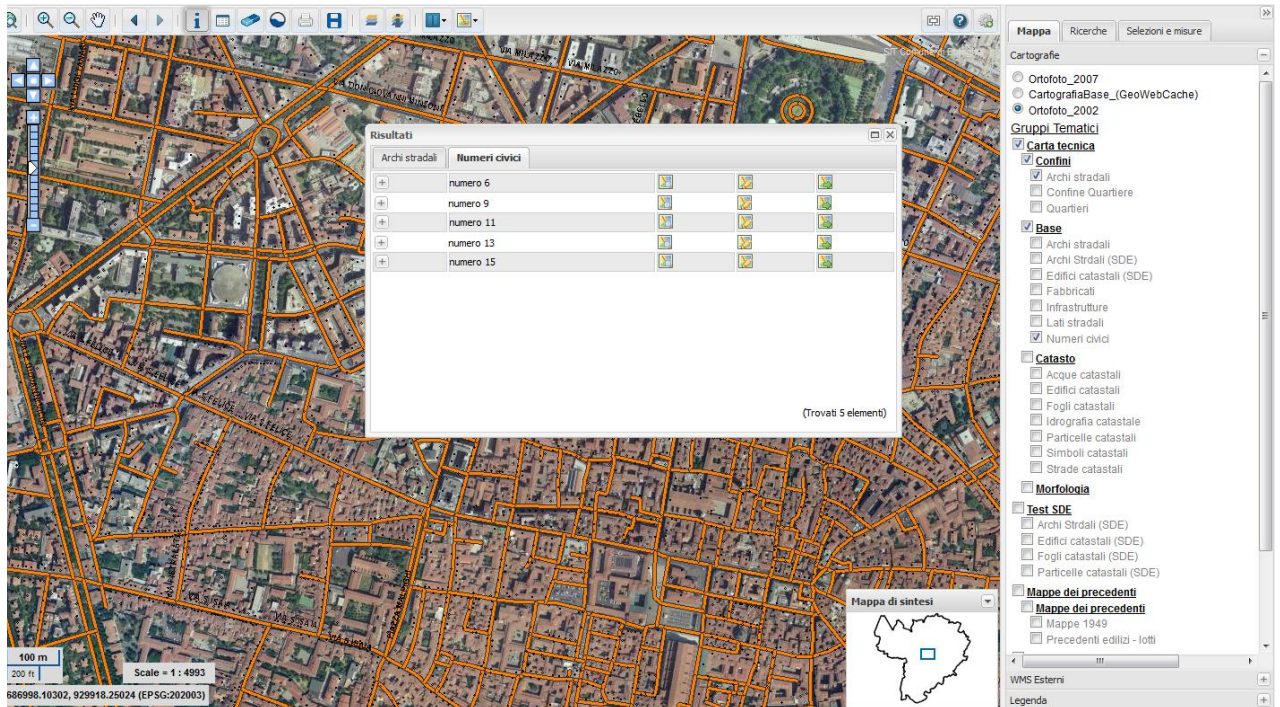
Mappa Ricerche Selezioni e misure

Cartografie

Ortofoto_2007
CartografiaBase_(GeoWebCache)
Ortofoto_2002

Gruppi Tematici
Carta tecnica
Confini
Archi stradali
Confine Quartiere
Quartieri
Base
Archi stradali
Archi Strdali (SDE)
Edifici catastali (SDE)
Fabbricati
Infrastrutture
Lati stradali
Numeri civici
Catasto
Acque catastali
Edifici catastali
Fogli catastali
Idrografia catastale
Particelle catastali
Simboli catastali
Strade catastali
Morfologia
Test SDE
Archi Strdali (SDE)
Edifici catastali (SDE)
Fogli catastali (SDE)
Particelle catastali (SDE)
Mappe dei precedenti
Mappe dei precedenti
Mappe 1949
Precedenti edilizi - lotti

WMS Esterni
Legenda

Risultati

Archi stradali Numeri civici

| | | | | |
|---|---|---|---|---|
| + | numero 6 | | | |
| + | numero 9 | | | |
| + | numero 11 | | | |
| + | numero 13 | | | |
| + | numero 15 | | | |

(Trovati 5 elementi)

Mappa di sintesi

100 m
200 ft
Scale = 1 : 4993
686998.10302, 929918.25024 (EPSG:202003)